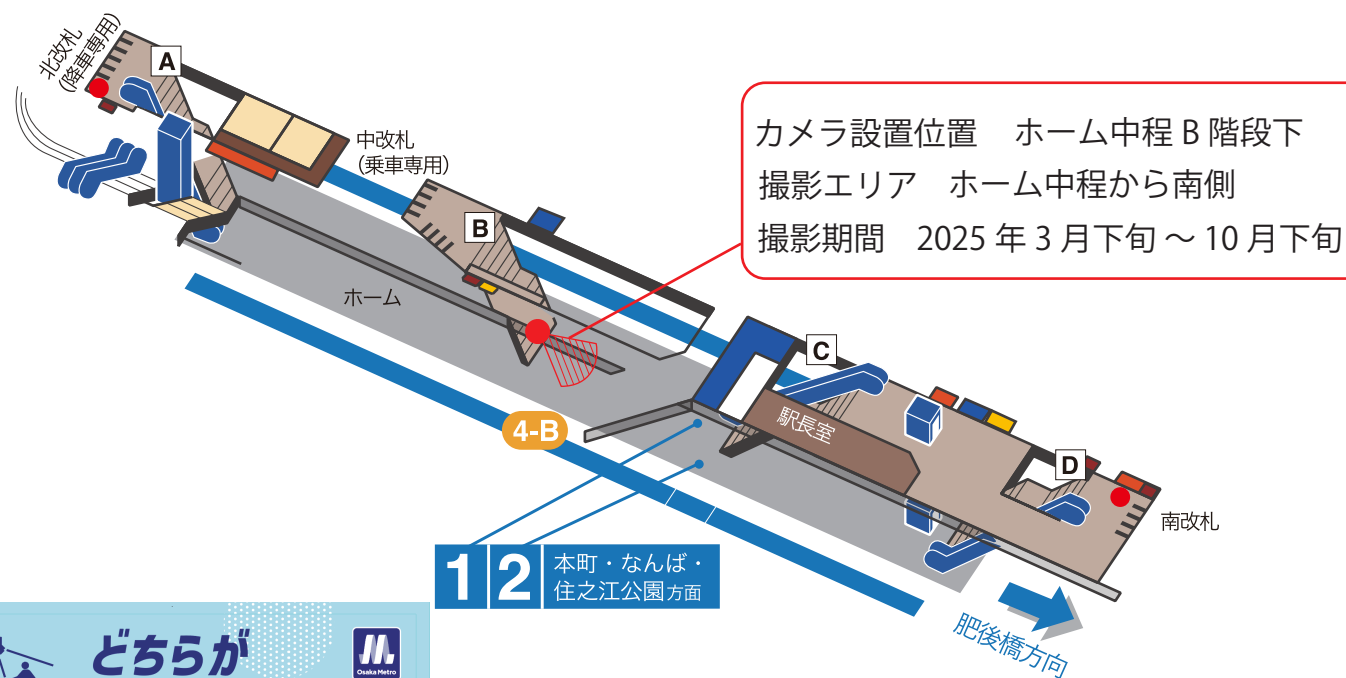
北改札
(降車専用)

A

中改札
(乗車専用)

B

ホーム

カメラ設置位置　ホーム中程 B 階段下
撮影エリア　ホーム中程から南側
撮影期間　2025 年 3 月下旬 ～ 10 月下旬

C

駅長室

4-B

D

南改札

1 2 本町・なんば・住之江公園方面

肥後橋方向

どちらが

Osaka Metro